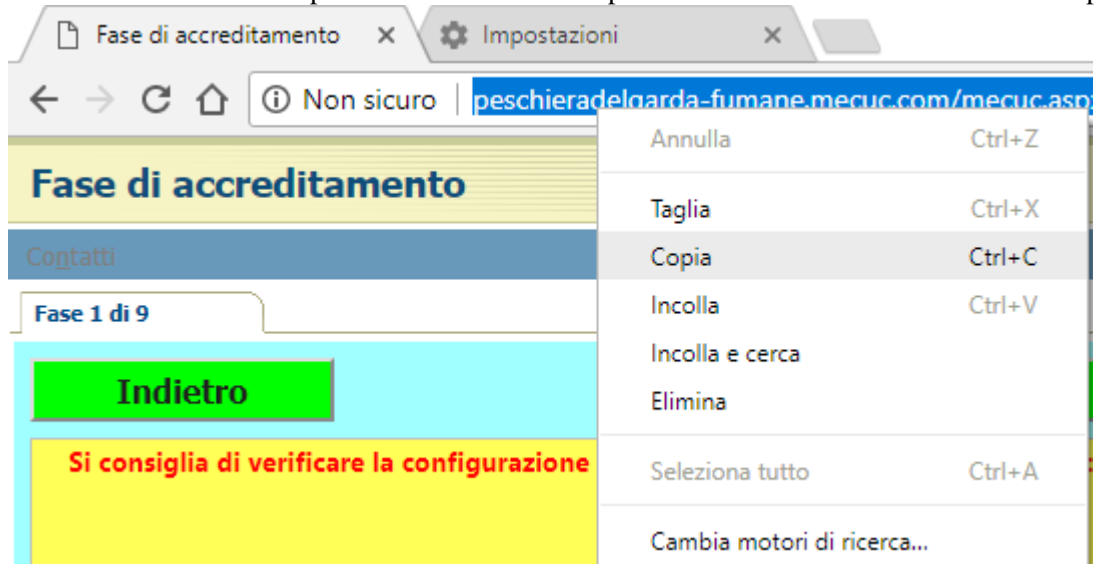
Fase di accreditamento ×
Impostazioni ×

Non sicuro | peschieradelgarda-fumane.mecuc.com/mecuc.asp

Fase di accreditamento

Contatti

Fase 1 di 9

Indietro

Si consiglia di verificare la configurazione

Annulla Ctrl+Z
Taglia Ctrl+X
Copia Ctrl+C
Incolla Ctrl+V
Incolla e cerca
Elimina
Seleziona tutto Ctrl+A
Cambia motori di ricerca...